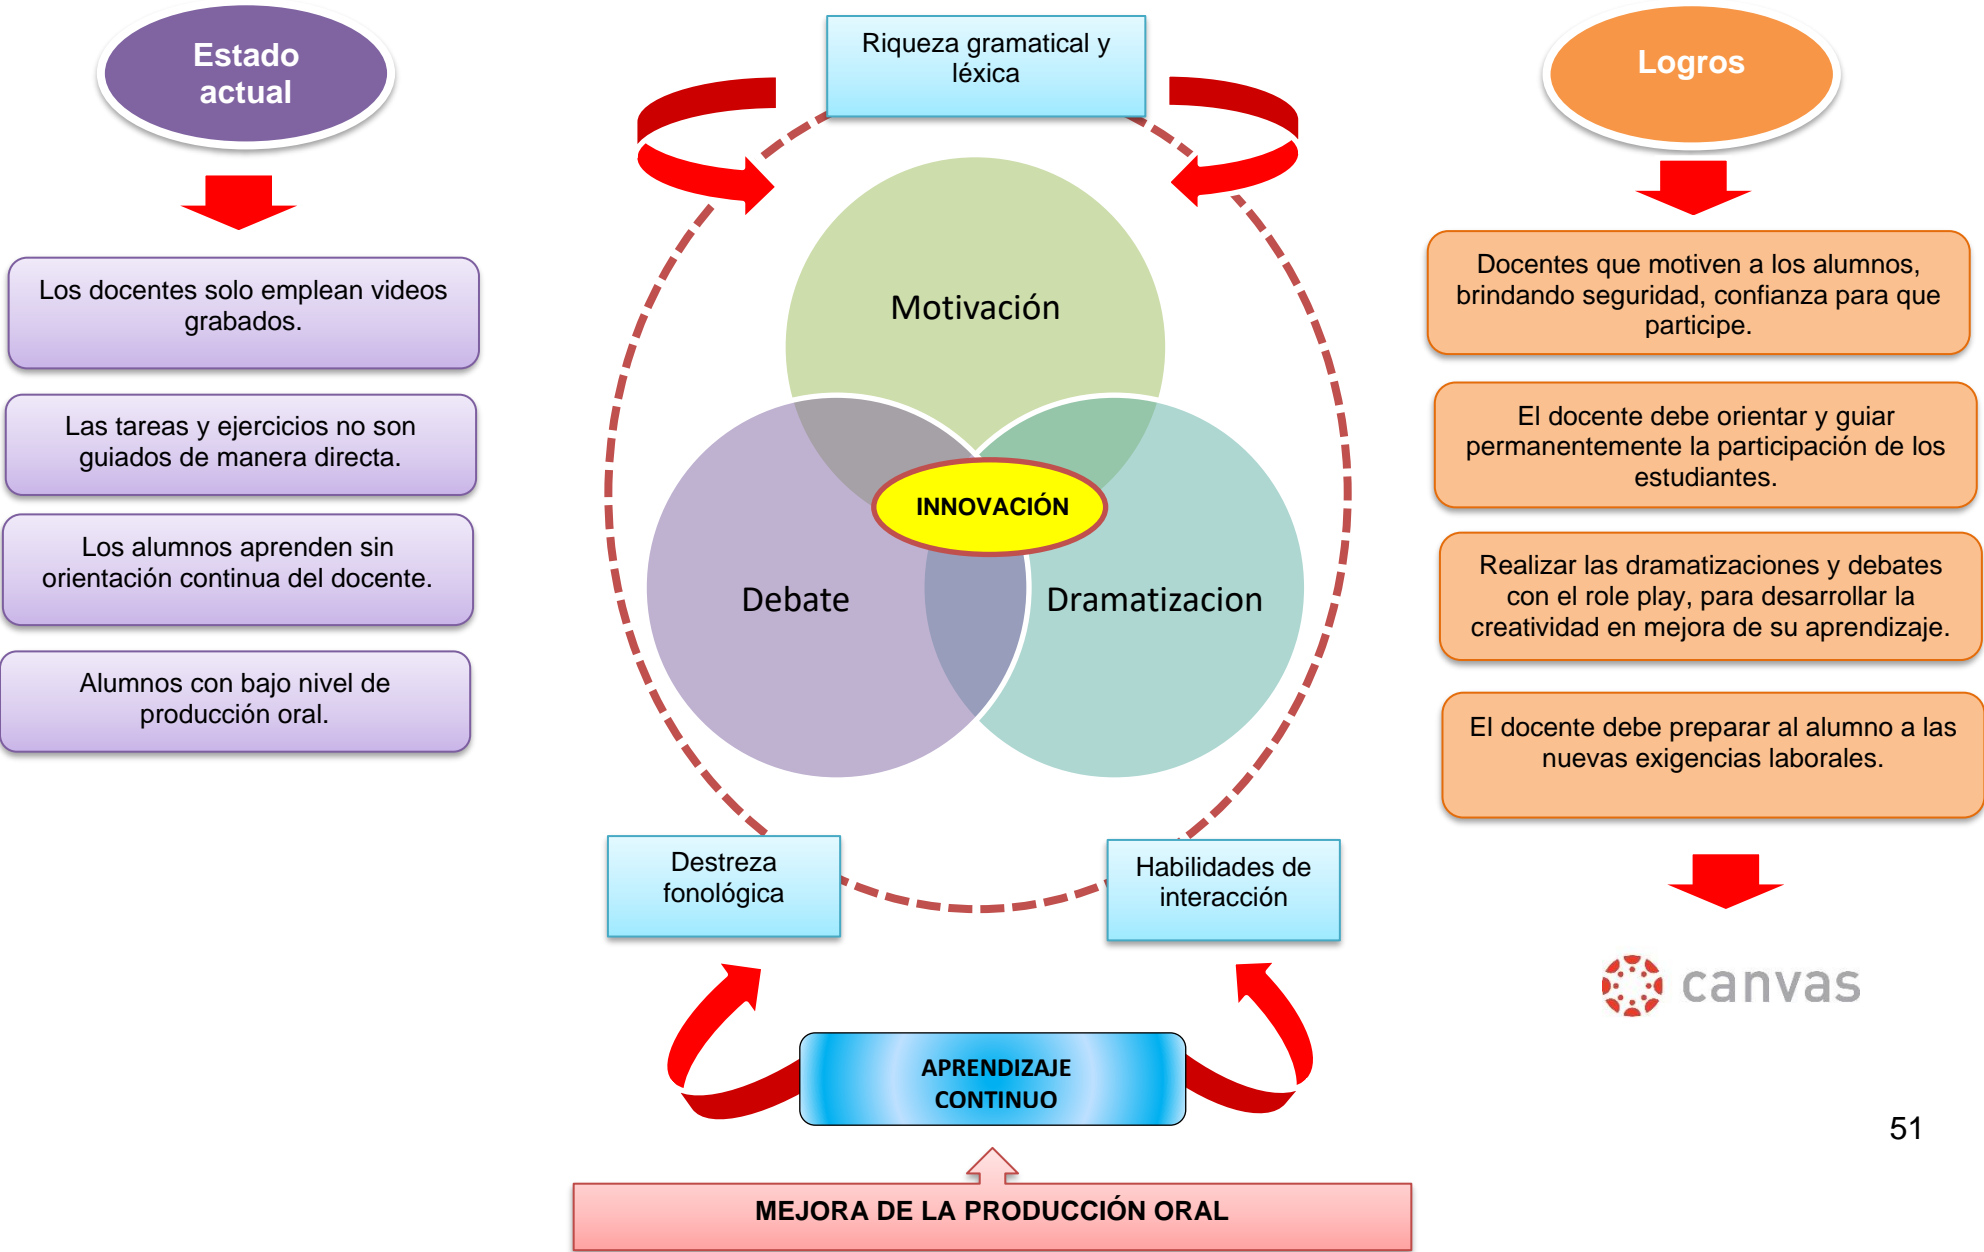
Estado actual

Los docentes solo emplean videos grabados.

Las tareas y ejercicios no son guiados de manera directa.

Los alumnos aprenden sin orientación continua del docente.

Alumnos con bajo nivel de producción oral.

Riqueza gramatical y léxica

Motivación

INNOVACIÓN

Debate

Dramatizacion

Destreza fonológica

Habilidades de interacción

APRENDIZAJE CONTINUO

MEJORA DE LA PRODUCCIÓN ORAL

Logros

Docentes que motiven a los alumnos, brindando seguridad, confianza para que participe.

El docente debe orientar y guiar permanentemente la participación de los estudiantes.

Realizar las dramatizaciones y debates con el role play, para desarrollar la creatividad en mejora de su aprendizaje.

El docente debe preparar al alumno a las nuevas exigencias laborales.

canvas

51